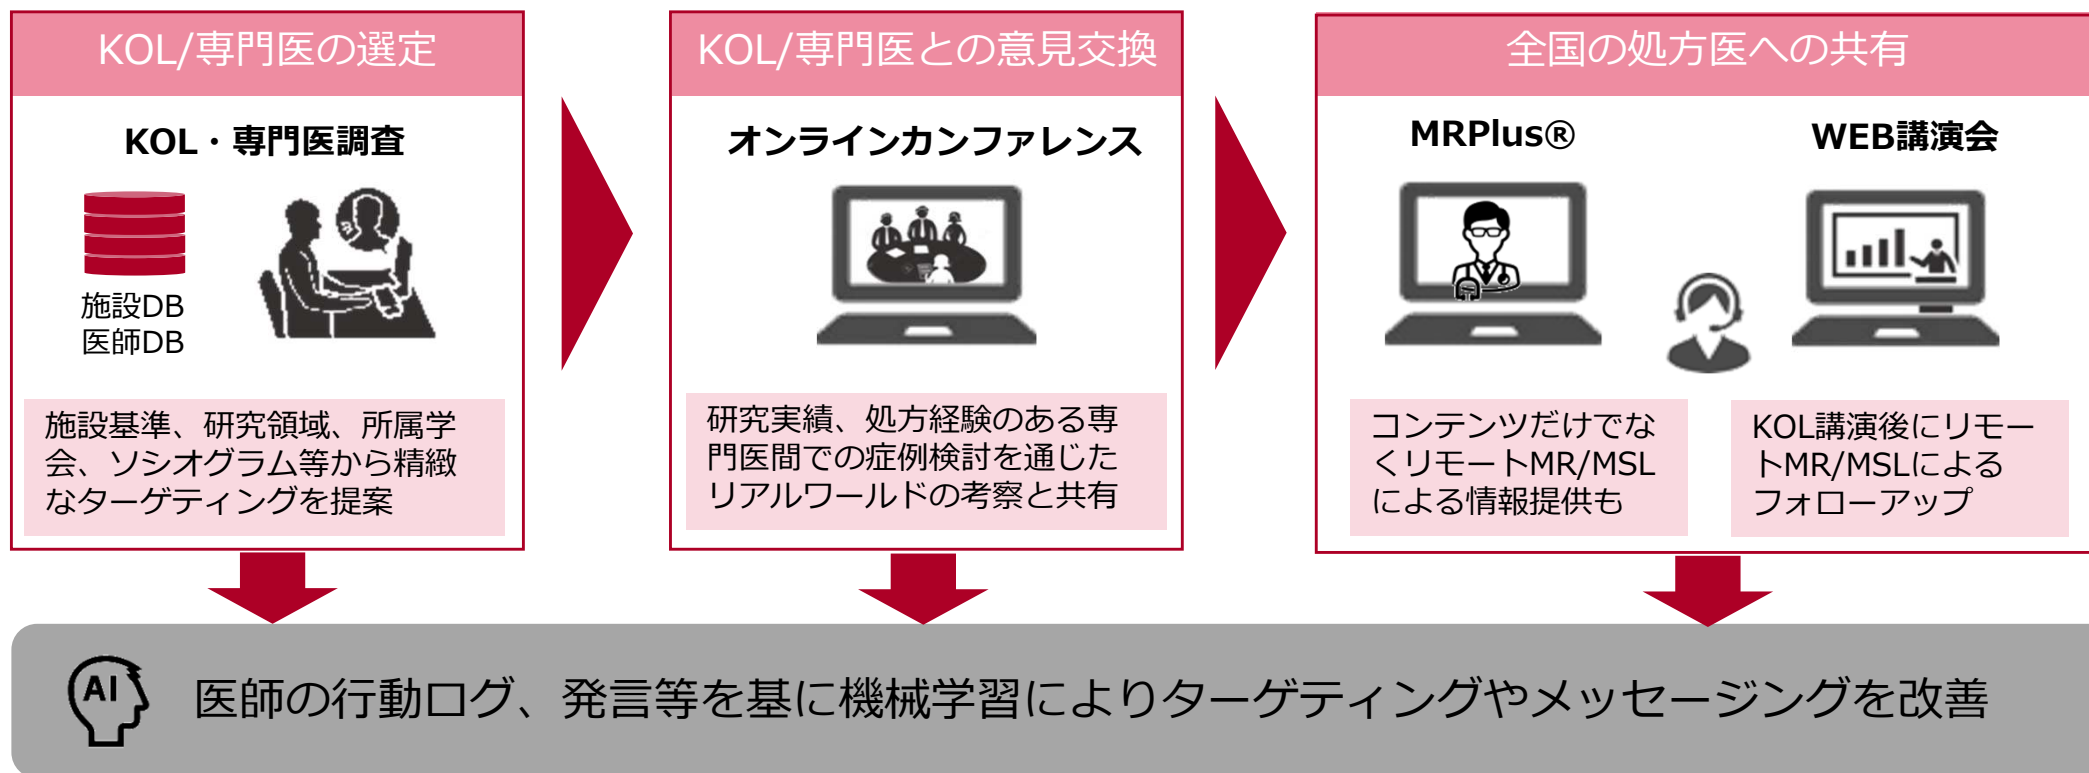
KOL/専門医の選定

KOL・専門医調査

施設DB
医師DB

施設基準、研究領域、所属学会、ソシオグラム等から精緻なターゲティングを提案

KOL/専門医との意見交換

オンラインカンファレンス

研究実績、処方経験のある専門医間での症例検討を通じたリアルワールドの考察と共有

全国の処方医への共有

MRPlus®

WEB講演会

コンテンツだけでなくリモートMR/MSLによる情報提供も

KOL講演後にリモートMR/MSLによるフォローアップ

AI

医師の行動ログ、発言等を基に機械学習によりターゲティングやメッセージングを改善